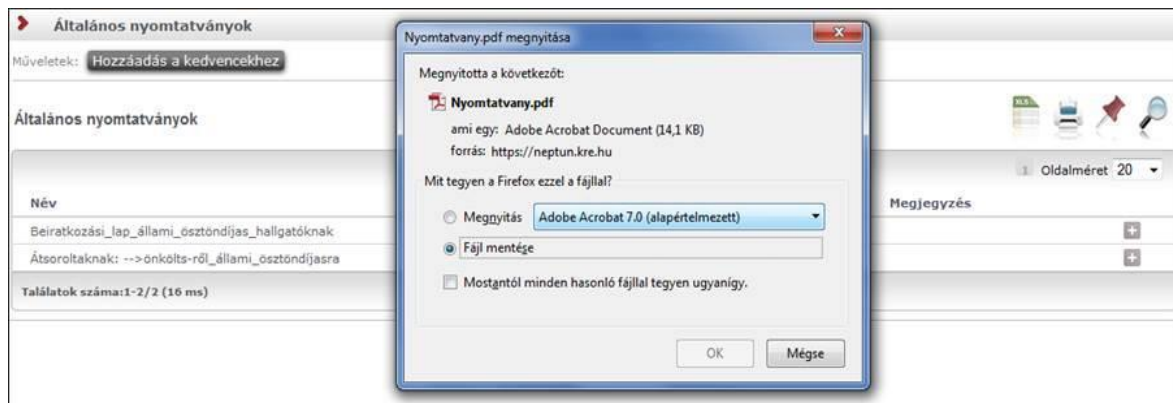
Általános nyomtatványok

Műveletek: Hozzáadás a kedvencekhez

Általános nyomtatványok

1 Oldalméret 20

| Név | Megjegyzés |
|---|---|
| Beiratkozási_lap_állami_ösztöndíjas_hallgatóknak | + |
| Átsoroltaknak: -->önkölts-ről_állami_ösztöndíjasra | + |

Találatok száma:1-2/2 (16 ms)

Nyomtatvany.pdf megnyitása

Megnyitotta a következőt:

Nyomtatvany.pdf

ami egy: Adobe Acrobat Document (14,1 KB)

forrás: https://neptun.kre.hu

Mit tegyen a Firefox ezzel a fájllal?

Megnyitás Adobe Acrobat 7.0 (alapértelmezett)

Fájl mentése

Mostantól minden hasonló fájllal tegyen ugyanígy.

OK Mégse